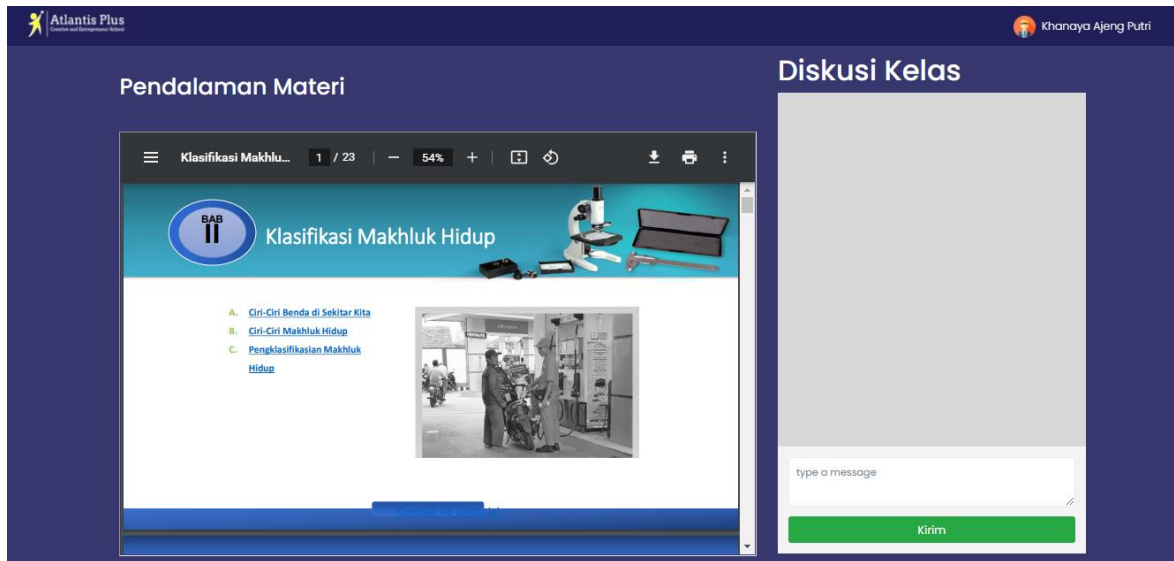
Atlantis Plus
Creative and Entrepreneur School

Khanaya Ajeng Putri

Pendalaman Materi

Klasifikasi Makhlu... 1 / 23 — 54% +

BAB
II
Klasifikasi Makhluk Hidup

A. Ciri-Ciri Benda di Sekitar Kita
B. Ciri-Ciri Makhluk Hidup
C. Pengklasifikasian Makhluk Hidup

Diskusi Kelas

type a message

Kirim